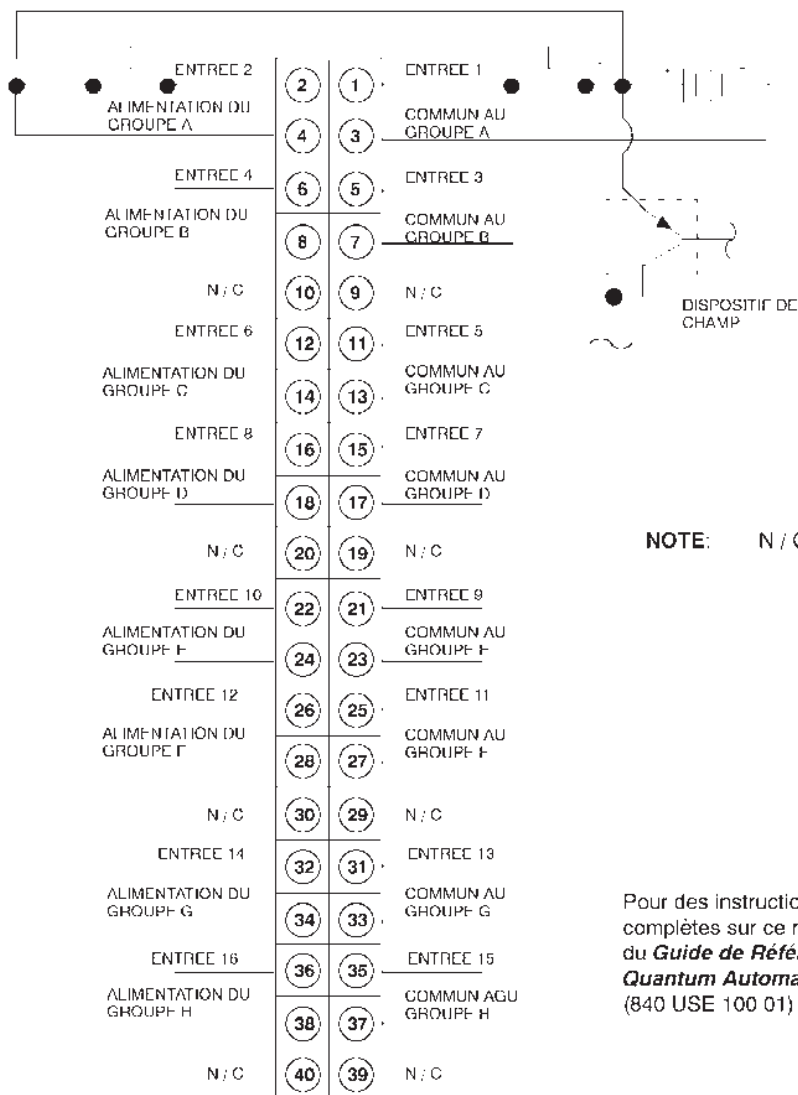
ENTREE 2
2
1
ENTREE 1
ALIMENTATION DU GROUPE A
4
3
COMMUN AU GROUPE A
ENTREE 4
6
5
ENTREE 3
ALIMENTATION DU GROUPE B
8
7
COMMUN AU GROUPE B
N / C
10
9
N / C
ENTREE 6
12
11
ENTREE 5
ALIMENTATION DU GROUPE C
14
13
COMMUN AU GROUPE C
ENTREE 8
16
15
ENTREE 7
ALIMENTATION DU GROUPE D
18
17
COMMUN AU GROUPE D
N / C
20
19
N / C
ENTREE 10
22
21
ENTREE 9
ALIMENTATION DU GROUPE E
24
23
COMMUN AU GROUPE E
ENTREE 12
26
25
ENTREE 11
ALIMENTATION DU GROUPE F
28
27
COMMUN AU GROUPE F
N / C
30
29
N / C
ENTREE 14
32
31
ENTREE 13
ALIMENTATION DU GROUPE G
34
33
COMMUN AU GROUPE G
ENTREE 16
36
35
ENTREE 15
ALIMENTATION DU GROUPE H
38
37
COMMUN AGU GROUPE H
N / C
40
39
N / C

DISPOSITIF DE CHAMP

NOTE: N / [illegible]

Pour des instructio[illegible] complètes sur ce r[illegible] du ***Guide de Réfé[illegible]*** ***Quantum Automa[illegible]*** (840 USE 100 01)